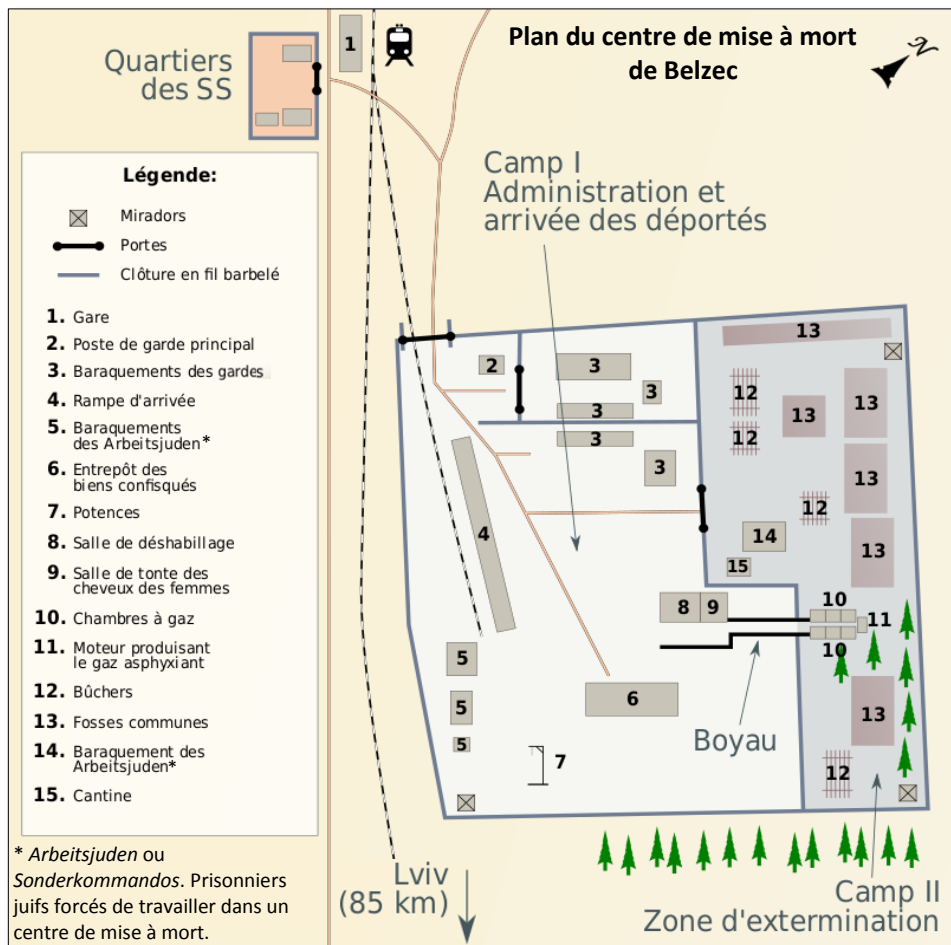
Quartiers des SS

1

Plan du centre de mise à mort de Belzec

N

Légende:

Miradors
Portes
Clôture en fil barbelé

1. Gare
2. Poste de garde principal
3. Baraquements des gardes
4. Rampe d'arrivée
5. Baraquements des Arbeitsjuden*
6. Entrepôt des biens confisqués
7. Potences
8. Salle de déshabillage
9. Salle de tonte des cheveux des femmes
10. Chambres à gaz
11. Moteur produisant le gaz asphyxiant
12. Bûchers
13. Fosses communes
14. Baraquement des Arbeitsjuden*
15. Cantine

* *Arbeitsjuden* ou *Sonderkommandos*. Prisonniers juifs forcés de travailler dans un centre de mise à mort.

Camp I
Administration et arrivée des déportés

2
3
3
3
3
3
4
5
5
5
6
7
8 9
10
10
11
12
12
12
12
13
13
13
13
13
13
14
15

Boyau

Lviv
(85 km)

Camp II
Zone d'extermination